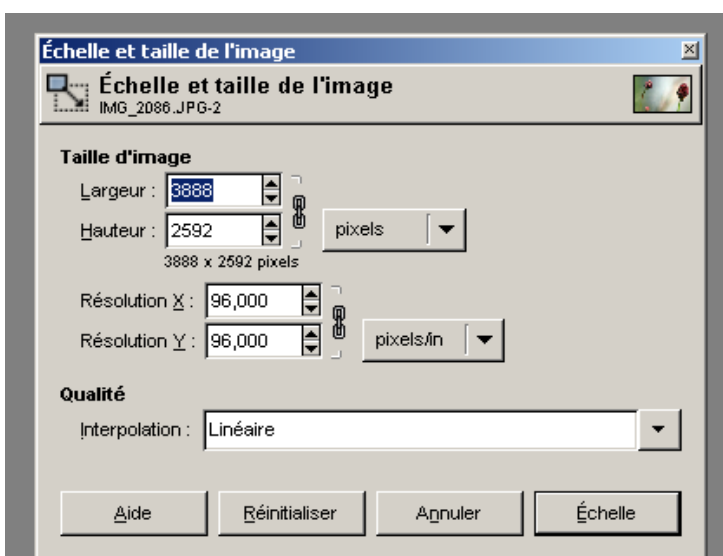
Échelle et taille de l'image

Échelle et taille de l'image
IMG_2086.JPG-2

Taille d'image

Largeur : 3888

Hauteur : 2592

pixels

3888 x 2592 pixels

Résolution X : 96,000

Résolution Y : 96,000

pixels/in

Qualité

Interpolation : Linéaire

Aide

Réinitialiser

Annuler

Échelle